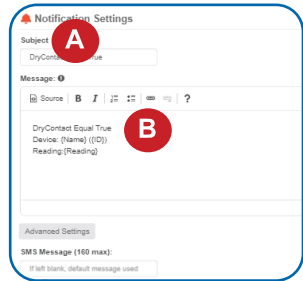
Notification Settings

Subject A

DryContact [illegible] True

Message:

Source B I ?

DryContact Equal True
Device: {Name} ({ID})
Reading:{Reading}

B

Advanced Settings

SMS Message (160 max):

If left blank, default message used